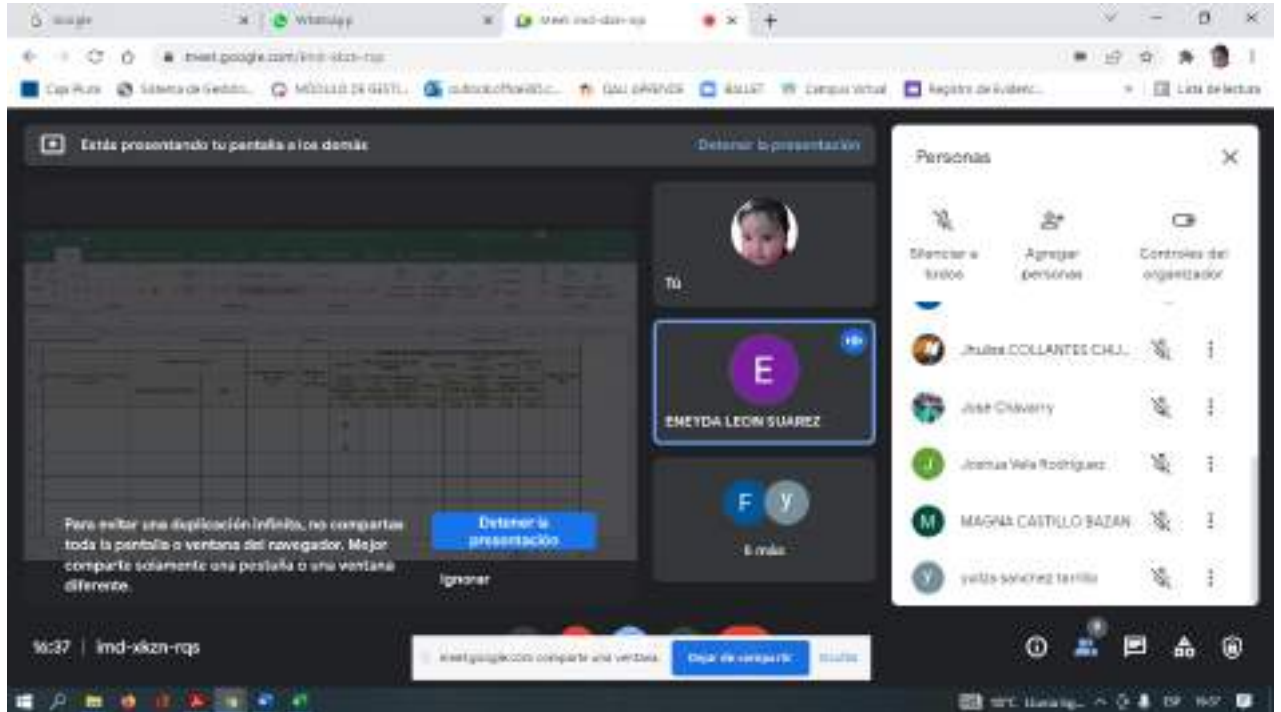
Google
WhatsApp
Meet: imd-xkzn-rqs
meet.google.com/imd-xkzn-rqs
Caja Piura
Sistema de Gestión...
MÓDULO DE GESTI...
outlook.office365.c...
DAU ÁRBOLES
BALLET
Campus Virtual
Registro de Evidenc...
Lista de lectura

Estás presentando tu pantalla a los demás
Detener la presentación

Tú

E
ENEYDA LEON SUAREZ

F
Y
6 más

Para evitar una duplicación infinita, no compartas toda la pantalla o ventana del navegador. Mejor comparte solamente una pestaña o una ventana diferente.
Detener la presentación
Ignorar

Personas
Silenciar a todos
Agregar personas
Controles del organizador
Jhuliza COLLANTES CHU...
José Chavarry
Joshua Vela Rodríguez
MAGNA CASTILLO BAZAN
yaliza sanchez terrillo

16:37 | imd-xkzn-rqs

meet.google.com comparte una ventana.
Dejar de compartir
Ocultar

18°C
ESP
16:37